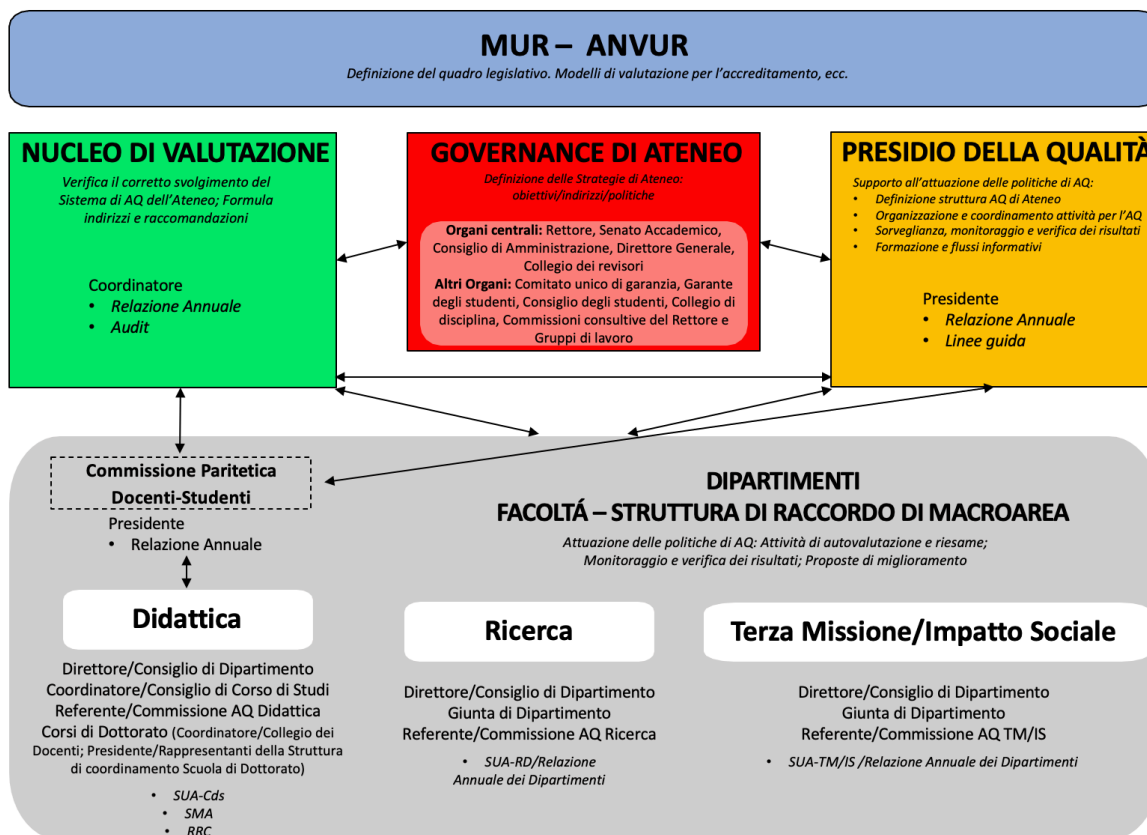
MUR – ANVUR
Definizione del quadro legislativo. Modelli di valutazione per l'accreditamento, ecc.

NUCLEO DI VALUTAZIONE
Verifica il corretto svolgimento del Sistema di AQ dell'Ateneo; Formula indirizzi e raccomandazioni

Coordinatore
• Relazione Annuale
• Audit

GOVERNANCE DI ATENEO
Definizione delle Strategie di Ateneo: obiettivi/indirizzi/politiche

Organi centrali: Rettore, Senato Accademico, Consiglio di Amministrazione, Direttore Generale, Collegio dei revisori
Altri Organi: Comitato unico di garanzia, Garante degli studenti, Consiglio degli studenti, Collegio di disciplina, Commissioni consultive del Rettore e Gruppi di lavoro

PRESIDIO DELLA QUALITÀ
Supporto all'attuazione delle politiche di AQ:
• Definizione struttura AQ di Ateneo
• Organizzazione e coordinamento attività per l'AQ
• Sorveglianza, monitoraggio e verifica dei risultati
• Formazione e flussi informativi

Presidente
• Relazione Annuale
• Linee guida

Commissione Paritetica Docenti-Studenti
Presidente
• Relazione Annuale

DIPARTIMENTI
FACOLTÁ – STRUTTURA DI RACCORDO DI MACROAREA
Attuazione delle politiche di AQ: Attività di autovalutazione e riesame; Monitoraggio e verifica dei risultati; Proposte di miglioramento

Didattica
Direttore/Consiglio di Dipartimento
Coordinatore/Consiglio di Corso di Studi
Referente/Commissione AQ Didattica
Corsi di Dottorato (Coordinatore/Collegio dei Docenti; Presidente/Rappresentanti della Struttura di coordinamento Scuola di Dottorato)
• SUA-Cds
• SMA
• RRC

Ricerca
Direttore/Consiglio di Dipartimento
Giunta di Dipartimento
Referente/Commissione AQ Ricerca
• SUA-RD/Relazione Annuale dei Dipartimenti

Terza Missione/Impatto Sociale
Direttore/Consiglio di Dipartimento
Giunta di Dipartimento
Referente/Commissione AQ TM/IS
• SUA-TM/IS /Relazione Annuale dei Dipartimenti